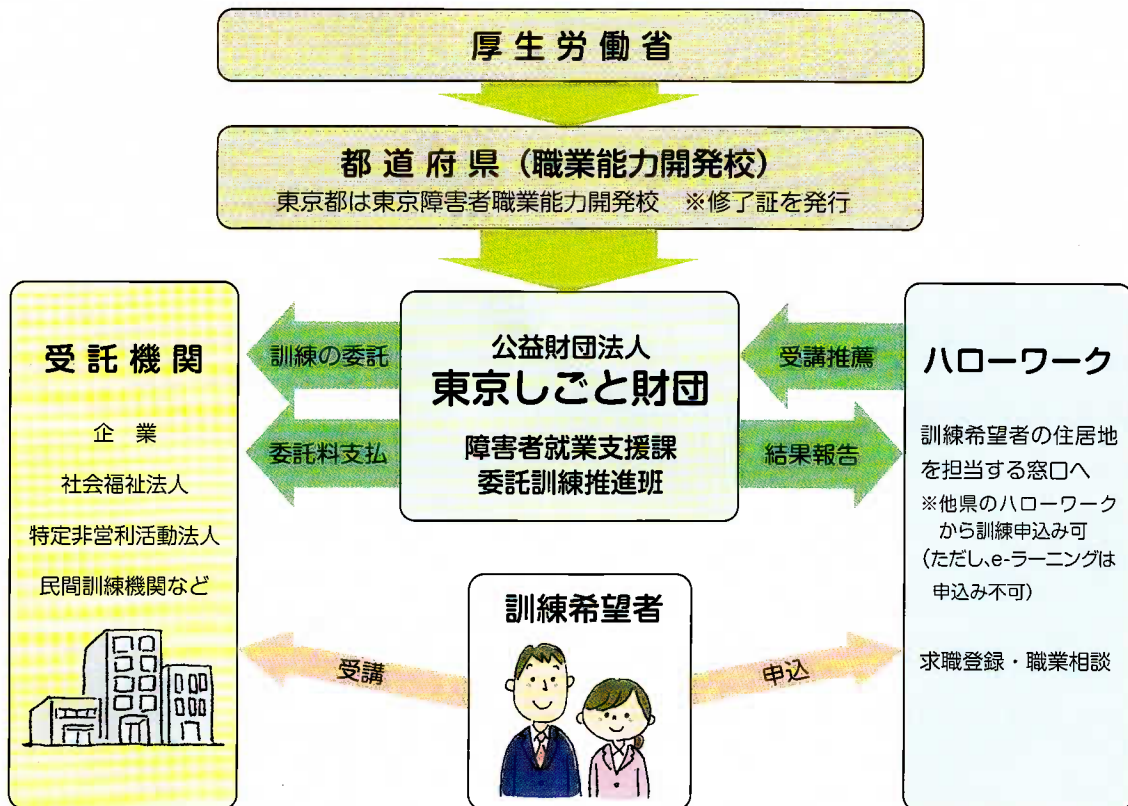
厚生労働省

都道府県（職業能力開発校）
東京都は東京障害者職業能力開発校　※修了証を発行

受託機関

企業
社会福祉法人
特定非営利活動法人
民間訓練機関など

訓練の委託

委託料支払

公益財団法人
東京しごと財団
障害者就業支援課
委託訓練推進班

受講推薦

結果報告

ハローワーク

訓練希望者の住居地を担当する窓口へ
※他県のハローワークから訓練申込み可
（ただし、e-ラーニングは申込み不可）

求職登録・職業相談

訓練希望者

受講

申込